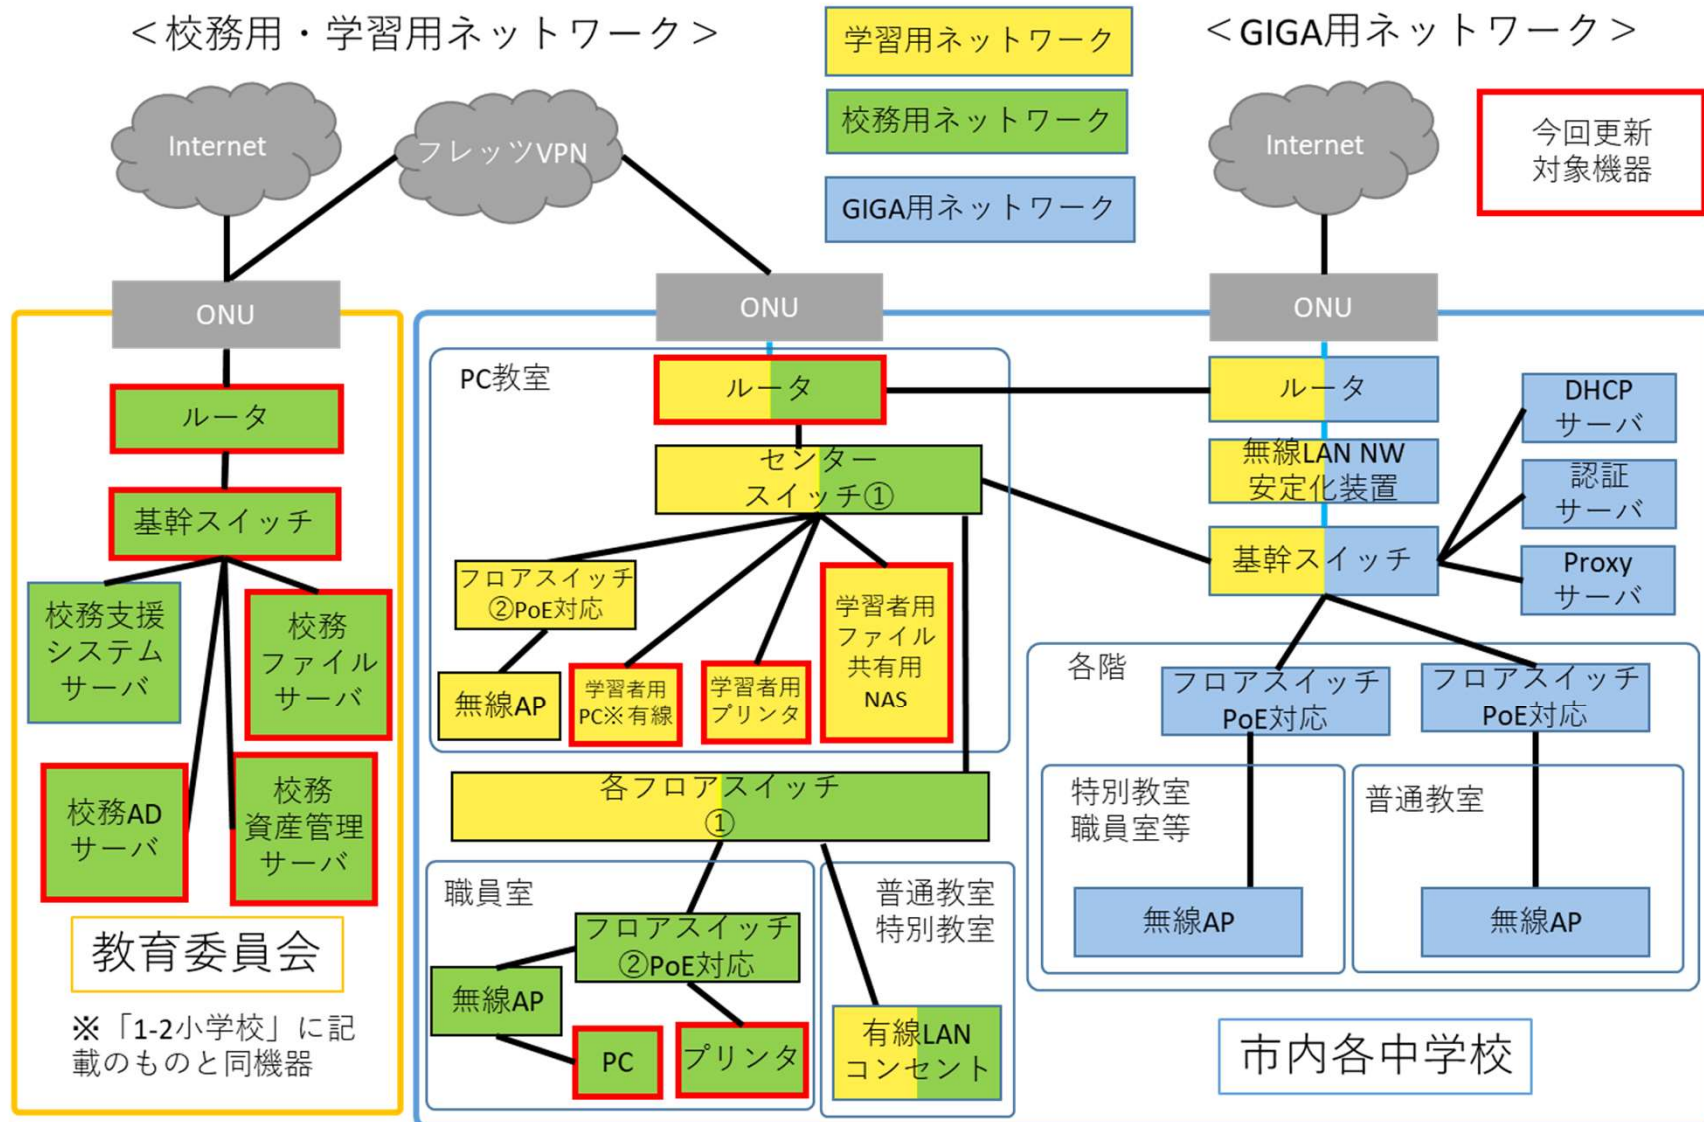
＜校務用・学習用ネットワーク＞

学習用ネットワーク

校務用ネットワーク

GIGA用ネットワーク

＜GIGA用ネットワーク＞

今回更新対象機器

Internet

フレッツVPN

Internet

ONU

ルータ

基幹スイッチ

校務支援システムサーバ

校務ファイルサーバ

校務ADサーバ

校務資産管理サーバ

教育委員会

※「1-2小学校」に記載のものと同機器

ONU

PC教室

ルータ

センタースイッチ①

フロアスイッチ②PoE対応

無線AP

学習者用PC※有線

学習者用プリンタ

学習者用ファイル共有用NAS

各フロアスイッチ①

職員室

フロアスイッチ②PoE対応

無線AP

PC

プリンタ

普通教室
特別教室

有線LANコンセント

ONU

ルータ

無線LAN NW安定化装置

基幹スイッチ

DHCPサーバ

認証サーバ

Proxyサーバ

各階

フロアスイッチPoE対応

フロアスイッチPoE対応

特別教室
職員室等

無線AP

普通教室

無線AP

市内各中学校